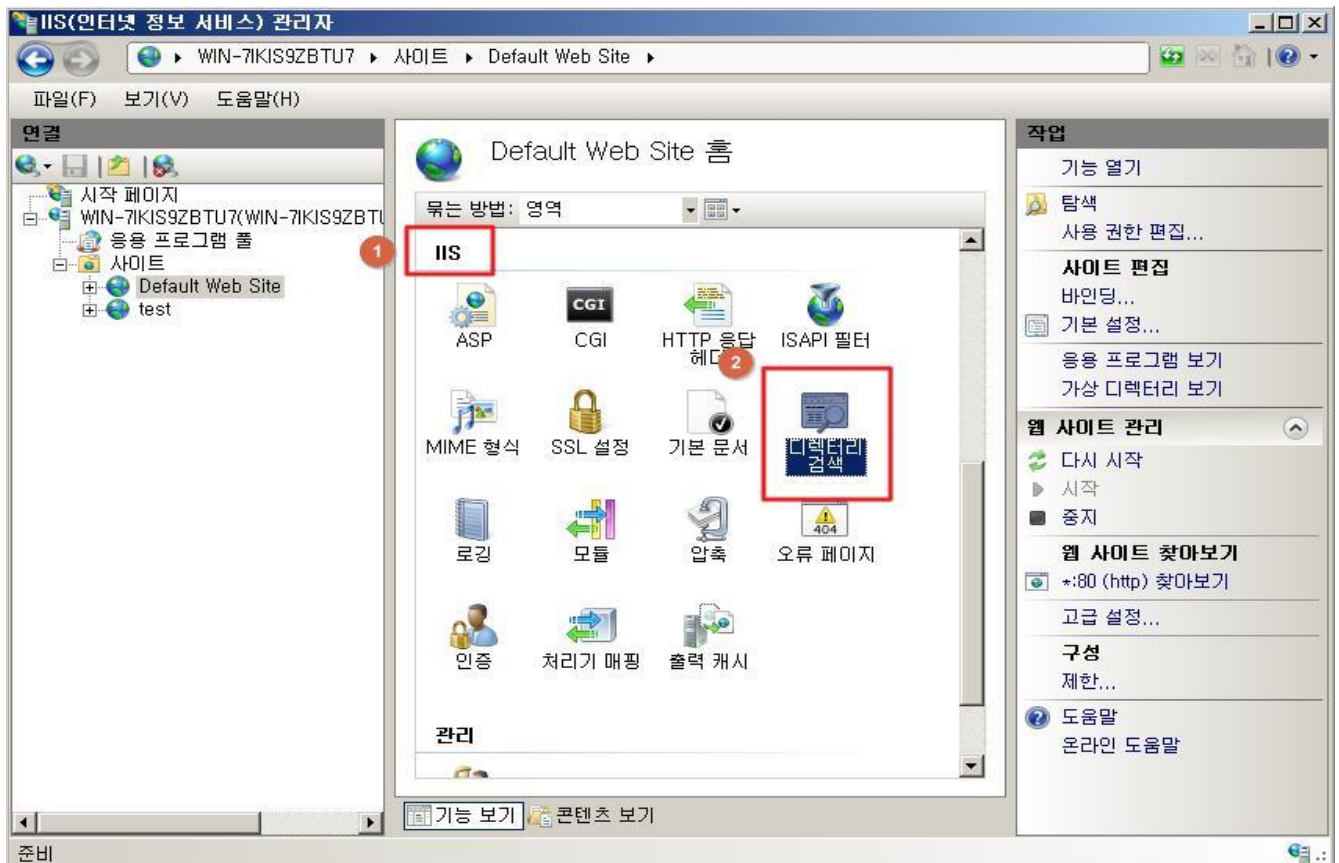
IIS(인터넷 정보 서비스) 관리자

WIN-7IKIS9ZBTU7 ▸ 사이트 ▸ Default Web Site ▸

파일(F) 보기(V) 도움말(H)

연결

시작 페이지
WIN-7IKIS9ZBTU7(WIN-7IKIS9ZBTU
응용 프로그램 풀
사이트
Default Web Site
test

Default Web Site 홈

묶는 방법: 영역

1

IIS

ASP
CGI
HTTP 응답 헤더
2
ISAPI 필터
MIME 형식
SSL 설정
기본 문서
디렉터리 검색
로깅
모듈
압축
오류 페이지
인증
처리기 매핑
출력 캐시

관리

기능 보기 콘텐츠 보기

작업

기능 열기
탐색
사용 권한 편집...
사이트 편집
바인딩...
기본 설정...
응용 프로그램 보기
가상 디렉터리 보기
웹 사이트 관리
다시 시작
시작
중지
웹 사이트 찾아보기
*:80 (http) 찾아보기
고급 설정...
구성
제한...
도움말
온라인 도움말

준비